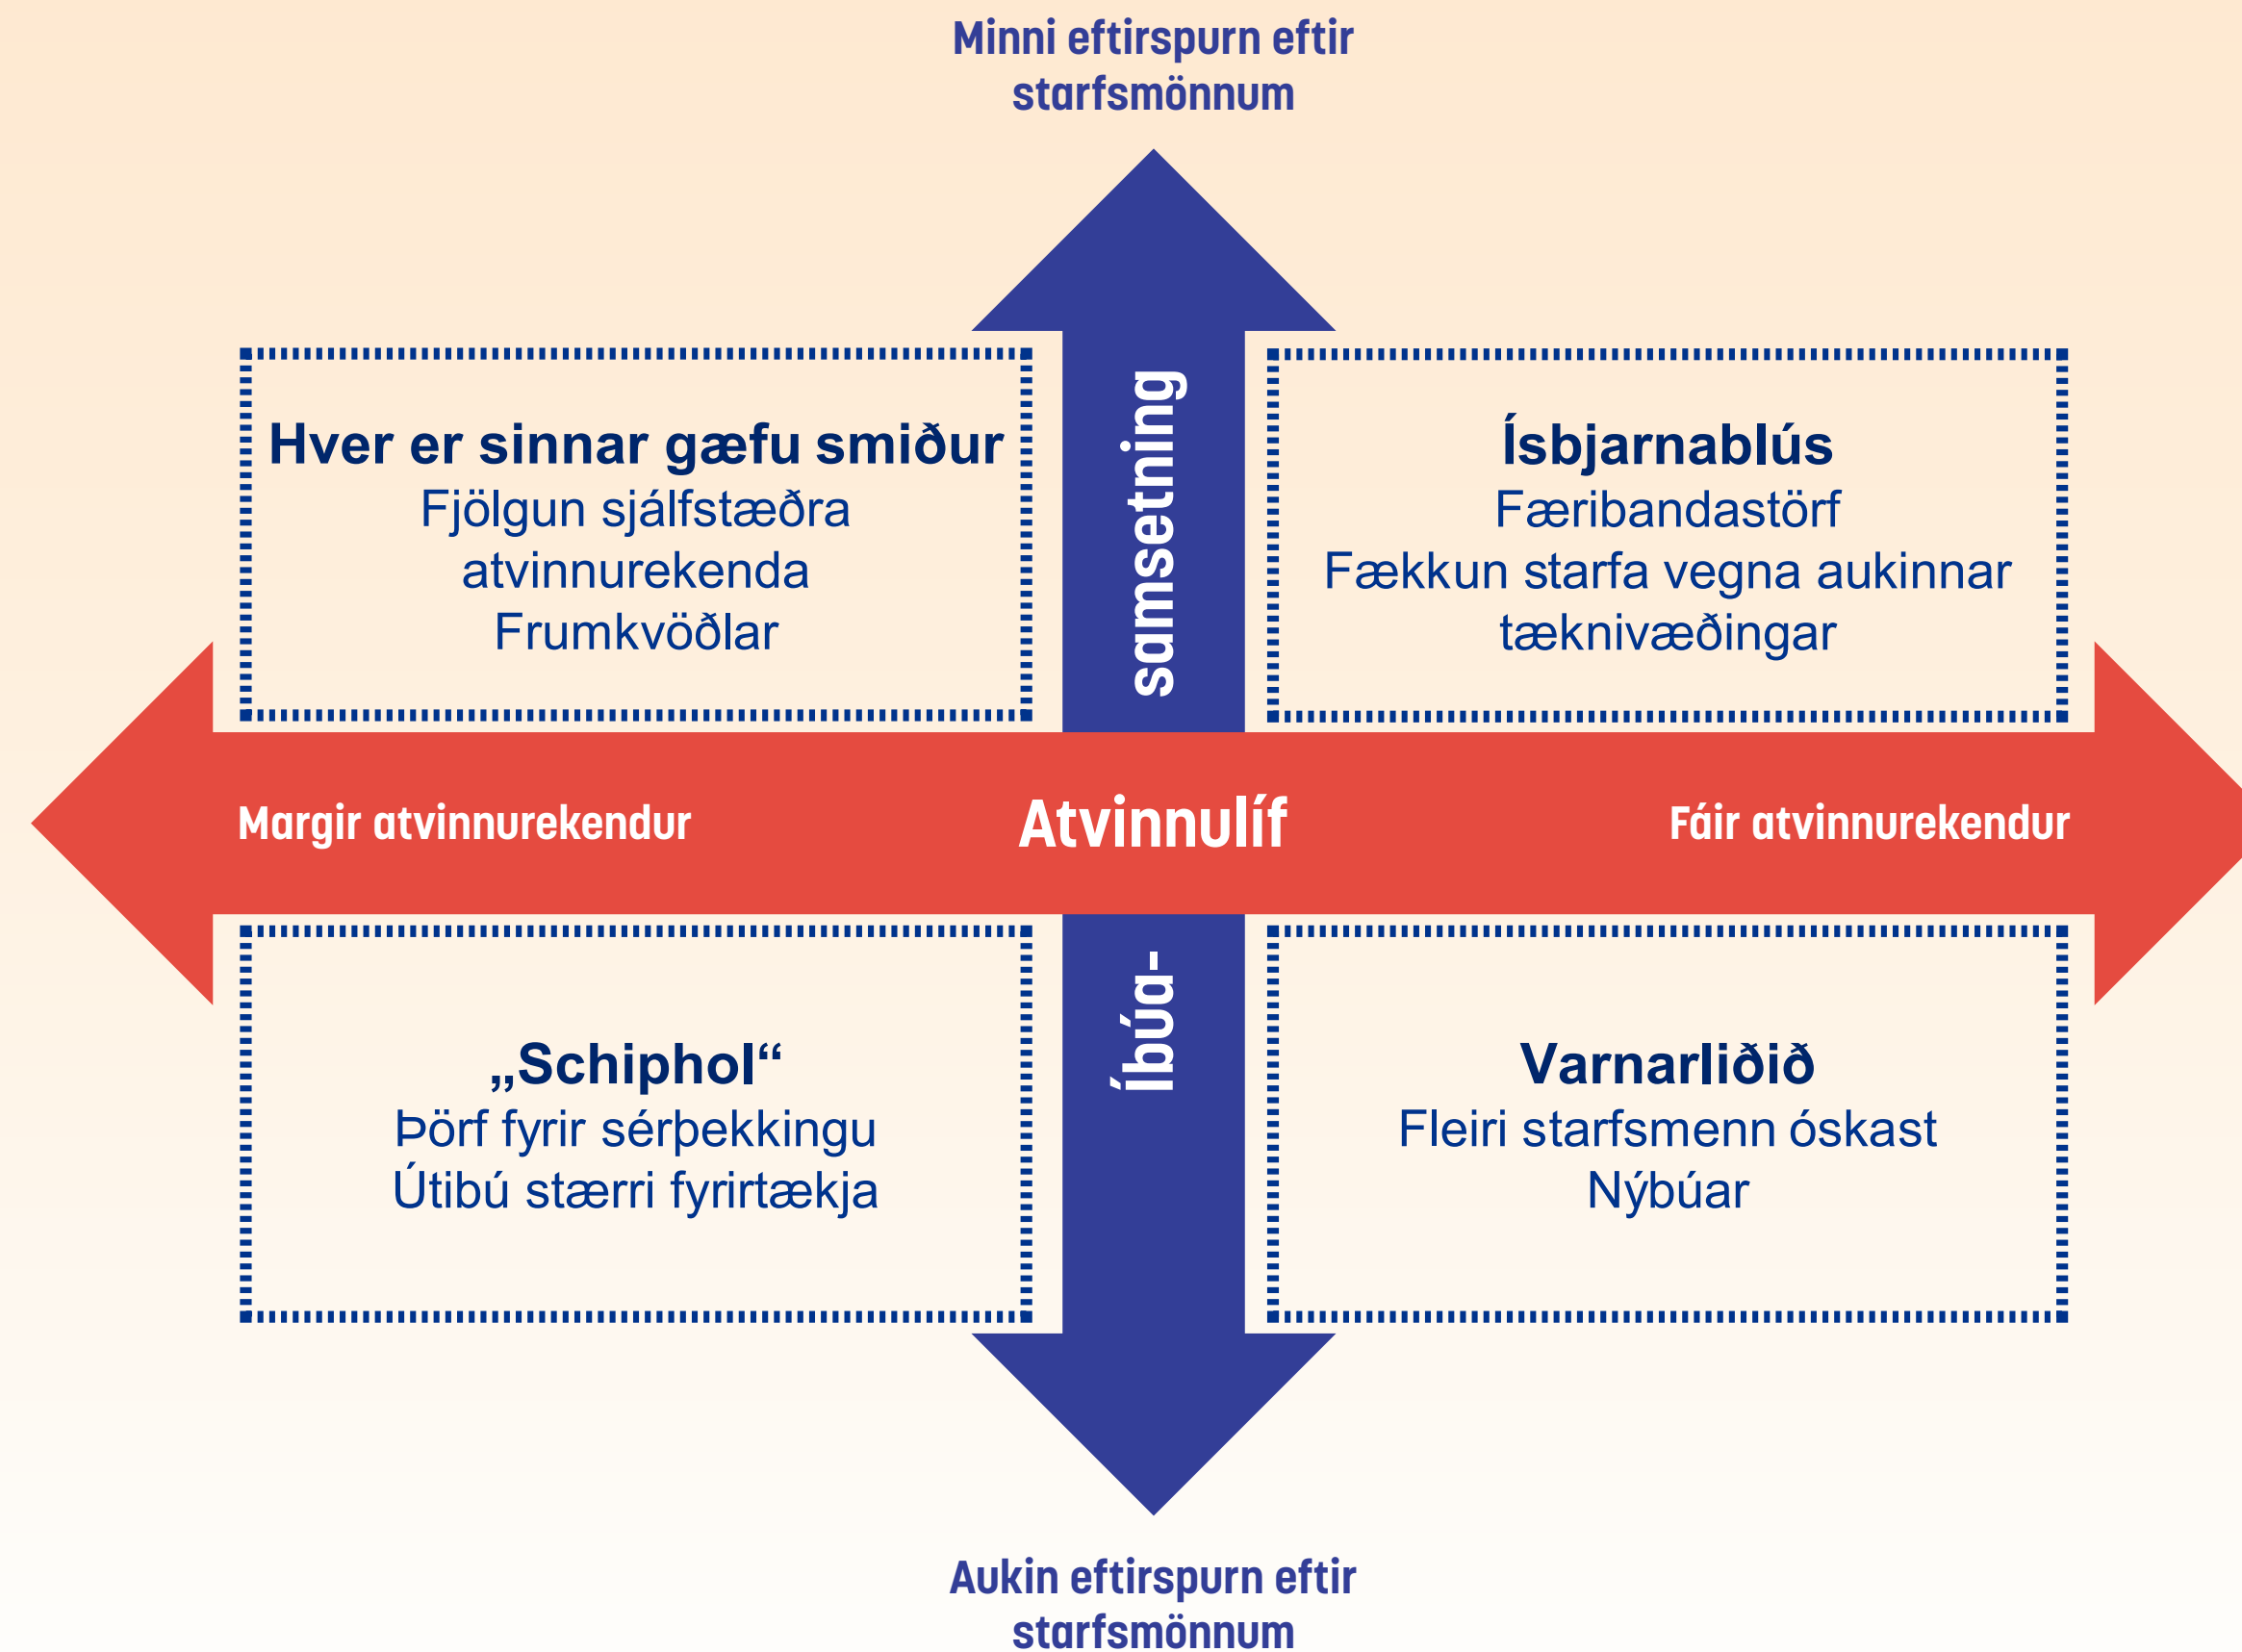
Minni eftirspurn eftir starfsmönnum

Hver er sinnar gæfu smiður
Fjölgun sjálfstæðra atvinnurekenda
Frumkvöðlar

samsetning

Ísbjarnablús
Færibandastörf
Fækkun starfa vegna aukinnar tæknivæðingar

Margir atvinnurekendur

Atvinnulíf

Fáir atvinnurekendur

„Schiphol"
Þörf fyrir sérþekkingu
Útibú stærri fyrirtækja

Íbúa-

Varnarliðið
Fleiri starfsmenn óskast
Nýbúar

Aukin eftirspurn eftir starfsmönnum